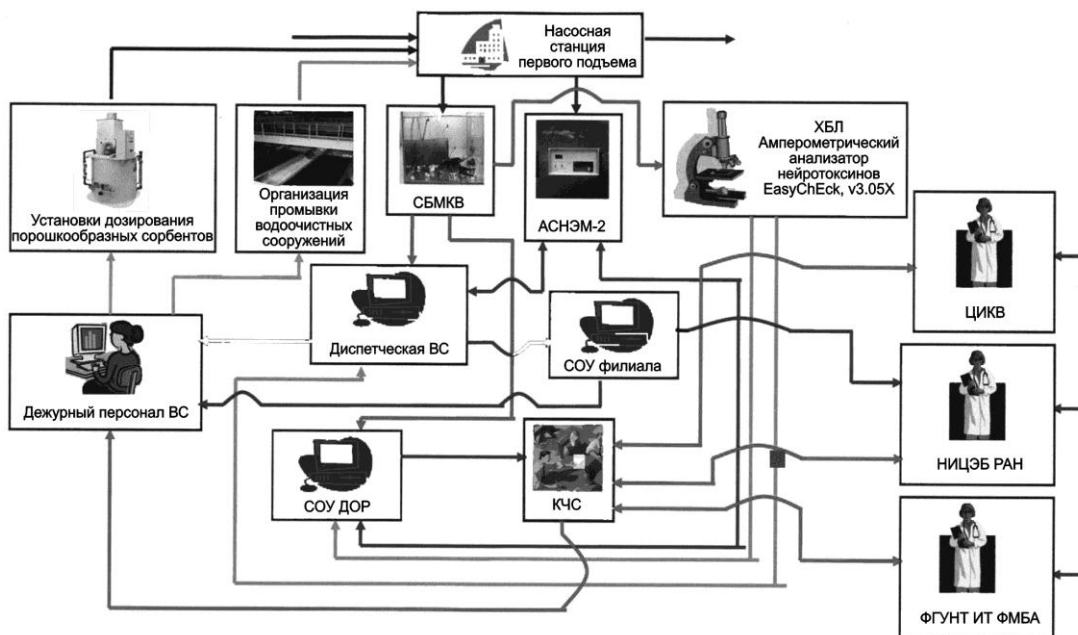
Насосная станция первого подъема

Установки дозирования порошкообразных сорбентов

Организация промывки водоочистных сооружений

СБМКВ

АСНЭМ-2

ХБЛ Амперометрический анализатор нейротоксинов EasyChEck, v3.05X

ЦИКВ

Диспетчерская ВС

СОУ филиала

Дежурный персонал ВС

НИЦЭБ РАН

СОУ ДОР

КЧС

ФГУНТ ИТ ФМБА